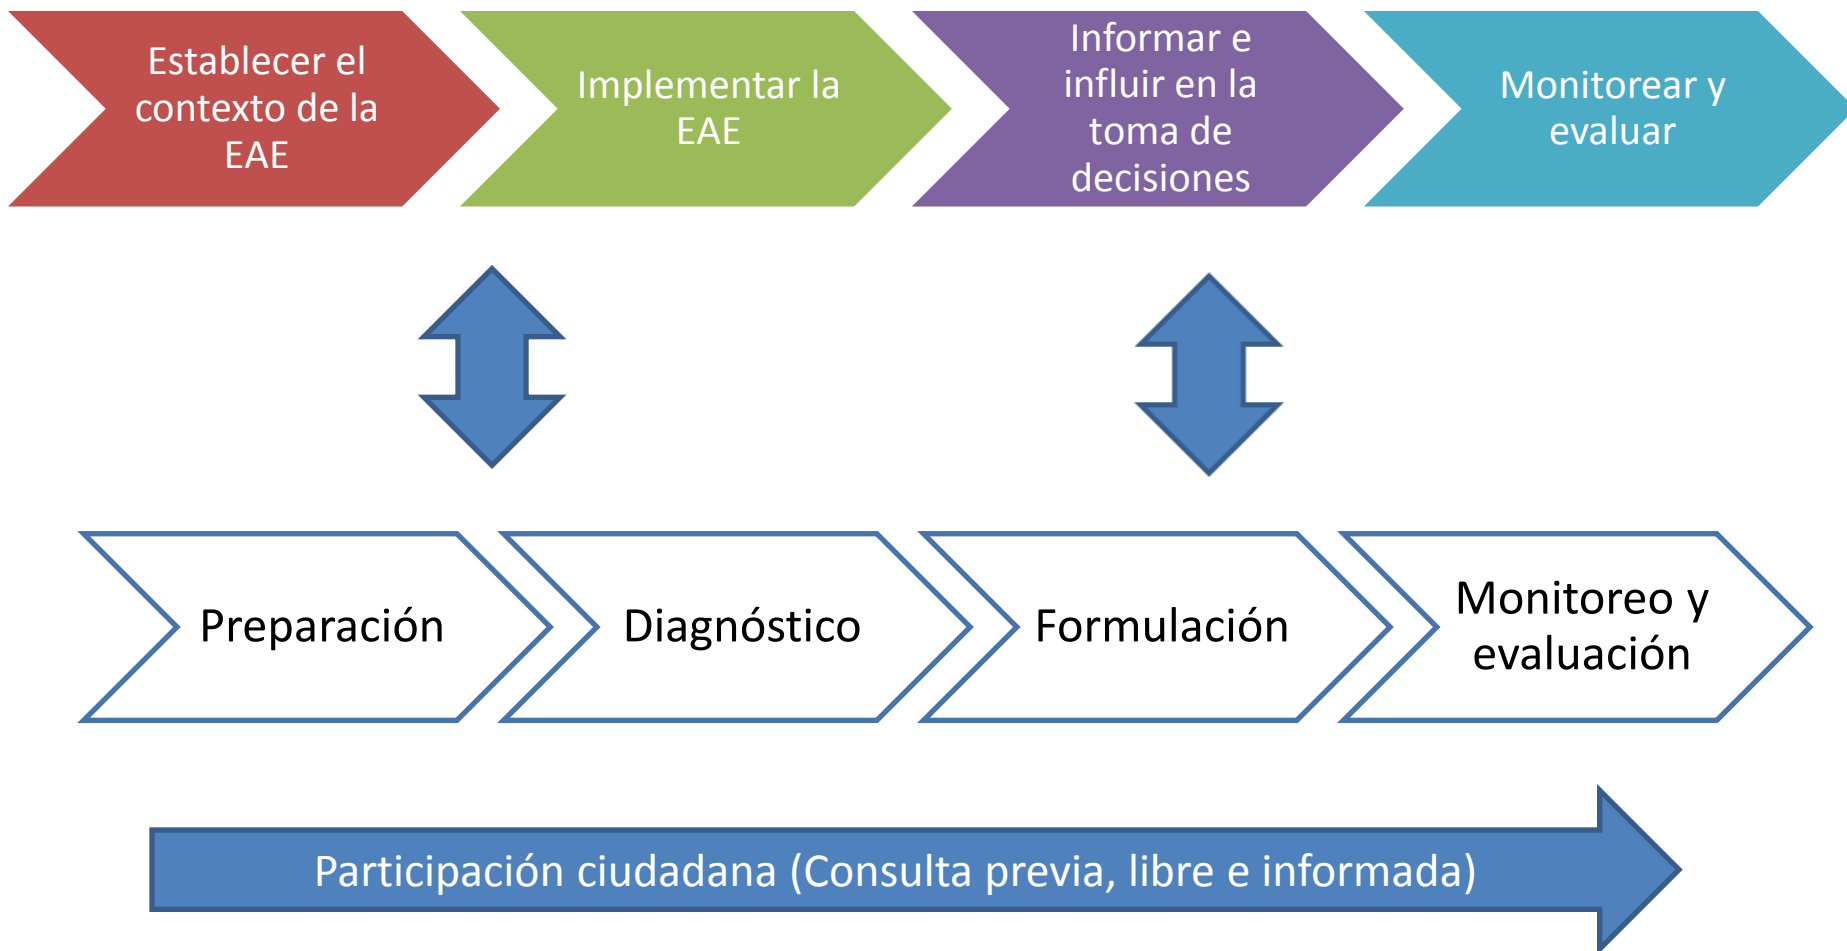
Establecer el contexto de la EAE

Implementar la EAE

Informar e influir en la toma de decisiones

Monitorear y evaluar

Preparación

Diagnóstico

Formulación

Monitoreo y evaluación

Participación ciudadana (Consulta previa, libre e informada)